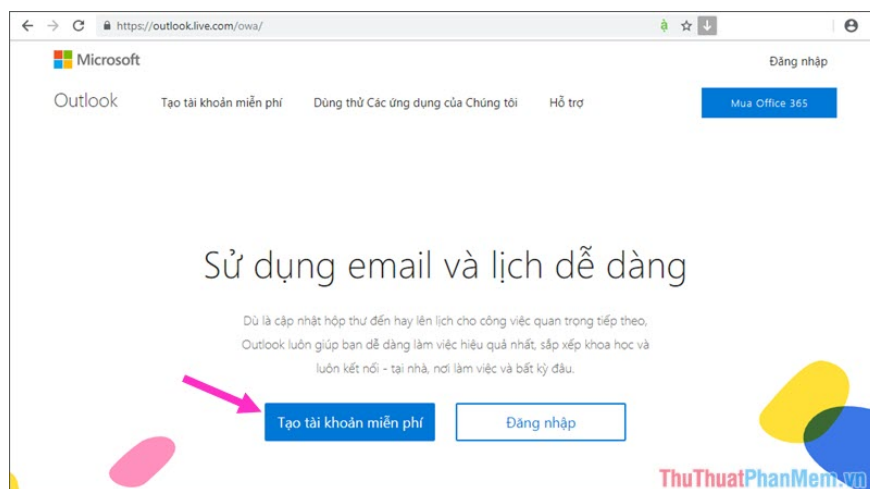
https://outlook.live.com/owa/

Microsoft

Đăng nhập

Outlook

Tạo tài khoản miễn phí

Dùng thử Các ứng dụng của Chúng tôi

Hỗ trợ

Mua Office 365

Sử dụng email và lịch dễ dàng

Dù là cập nhật hộp thư đến hay lên lịch cho công việc quan trọng tiếp theo, Outlook luôn giúp bạn dễ dàng làm việc hiệu quả nhất, sắp xếp khoa học và luôn kết nối - tại nhà, nơi làm việc và bất kỳ đâu.

Tạo tài khoản miễn phí

Đăng nhập

ThuThuatPhanMem.vn